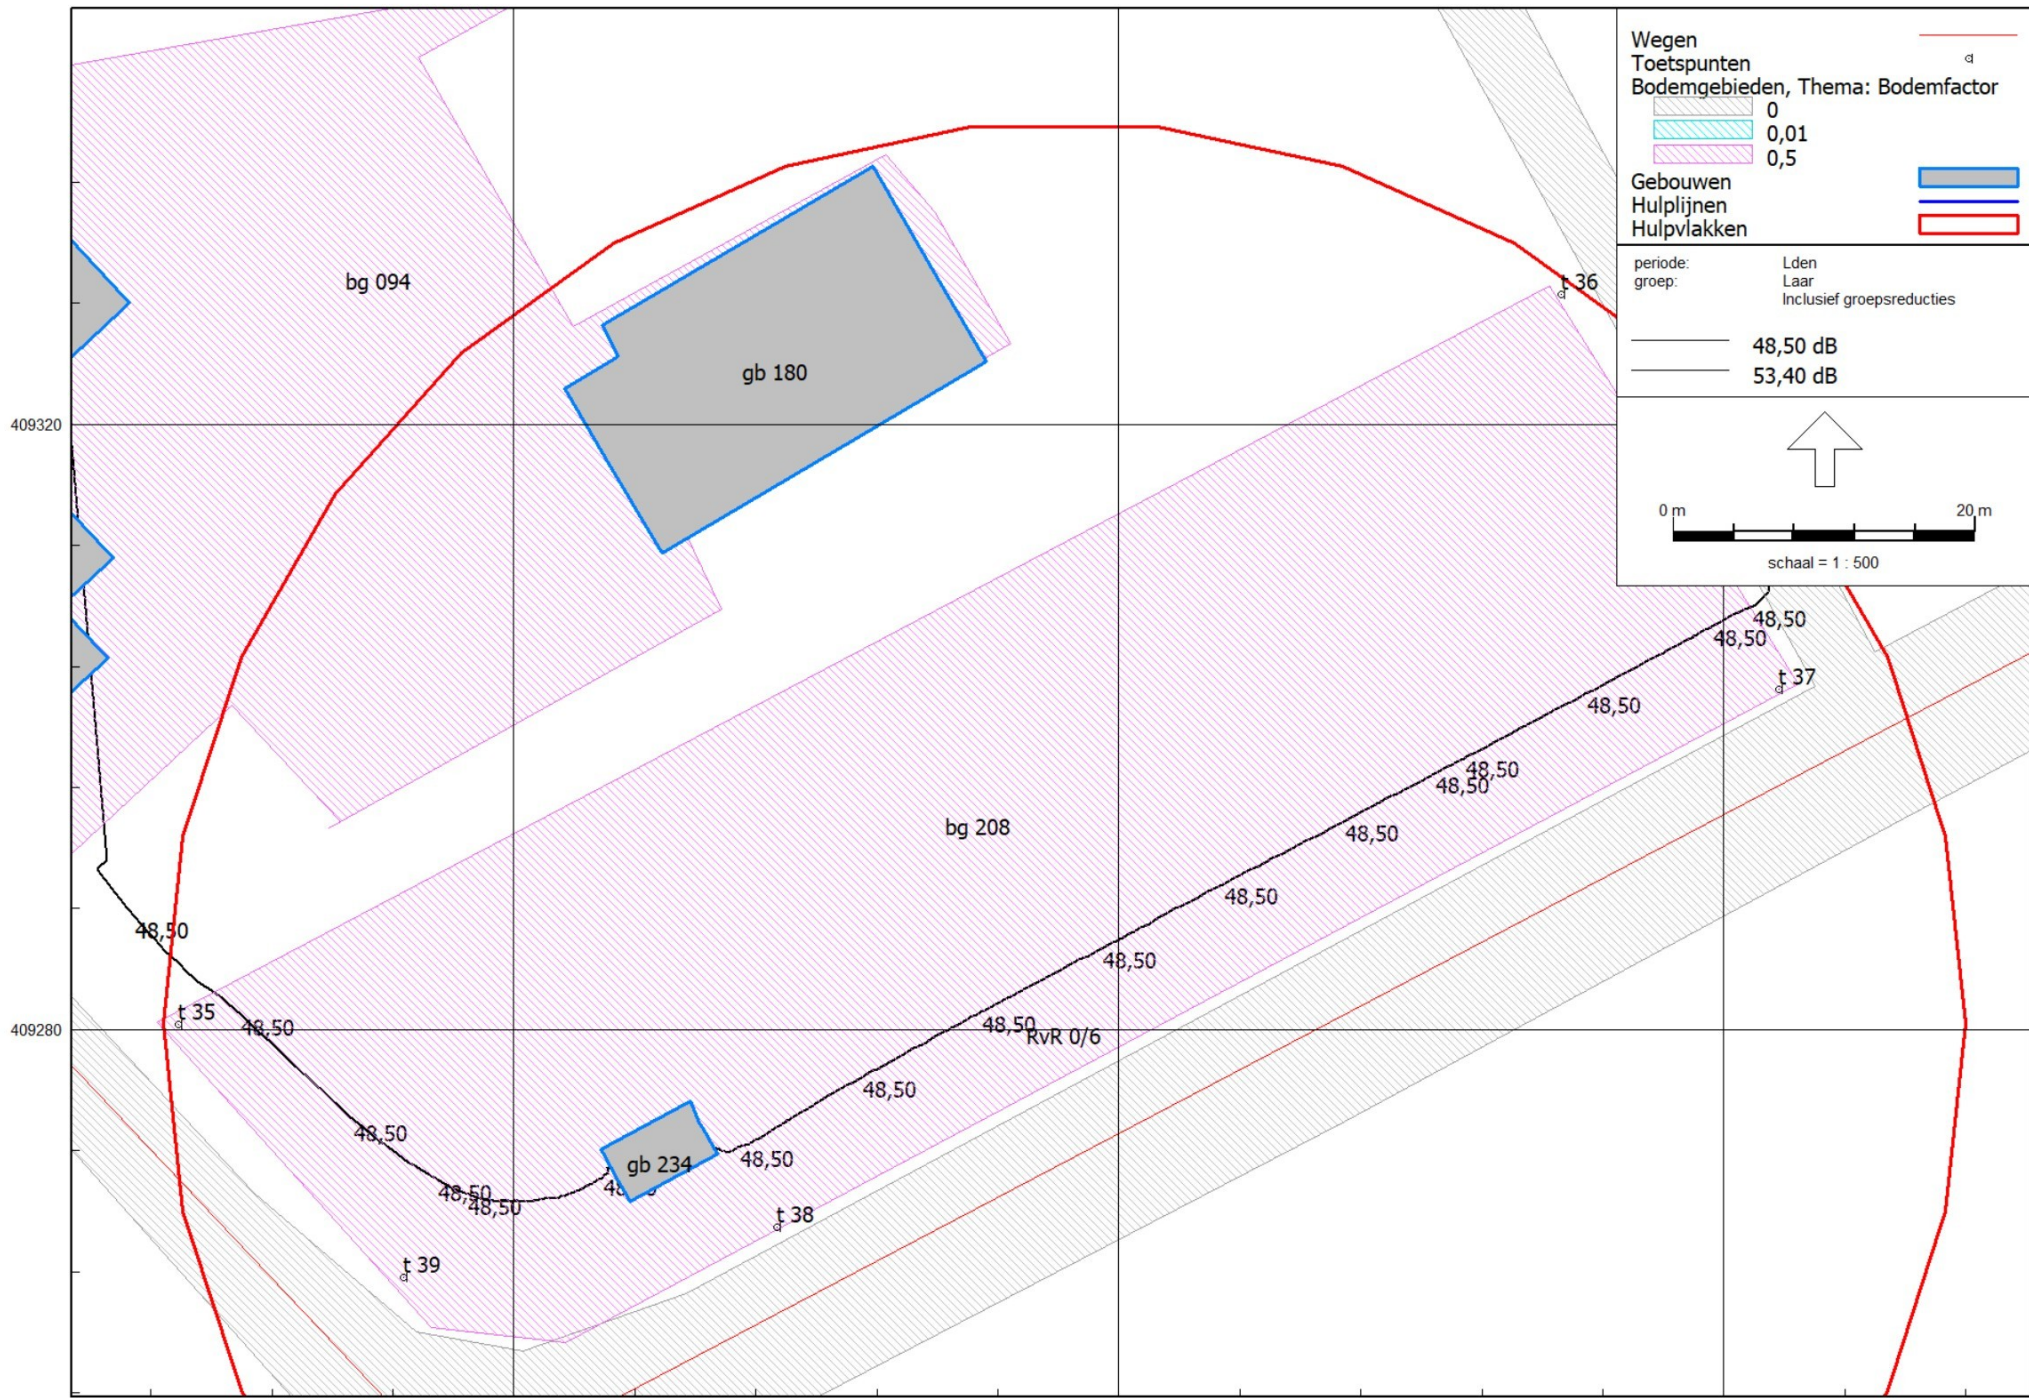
Wegen
Toetspunten
Bodemgebieden, Thema: Bodemfactor
0
0,01
0,5
Gebouwen
Hulplijnen
Hulpvlakken

periode: Lden
groep: Laar
Inclusief groepsreducties

48,50 dB
53,40 dB

0 m
20 m
schaal = 1 : 500

409320
409280

bg 094
gb 180
t 36
bg 208
48,50
48,50
t 37
48,50
48,50
48,50
48,50
48,50
48,50
48,50
48,50
48,50
RvR 0/6
48,50
t 35
48,50
48,50
gb 234
48,50
48,50
48,50
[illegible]
t 38
t 39